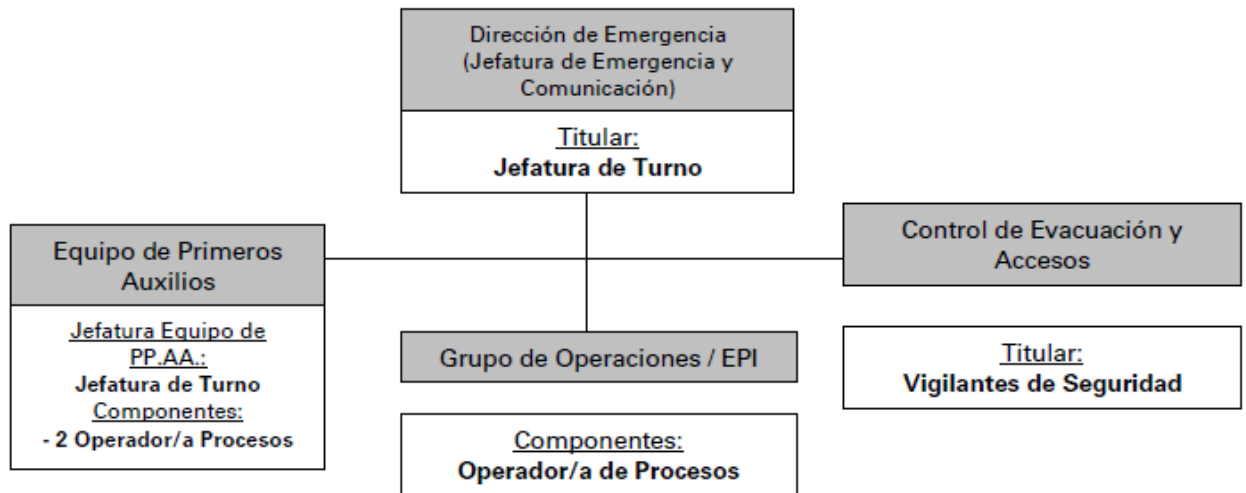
Dirección de Emergencia
(Jefatura de Emergencia y Comunicación)

Titular:
Jefatura de Turno

Equipo de Primeros Auxilios

Jefatura Equipo de PP.AA.:
Jefatura de Turno
Componentes:
- 2 Operador/a Procesos

Grupo de Operaciones / EPI

Componentes:
Operador/a de Procesos

Control de Evacuación y Accesos

Titular:
Vigilantes de Seguridad